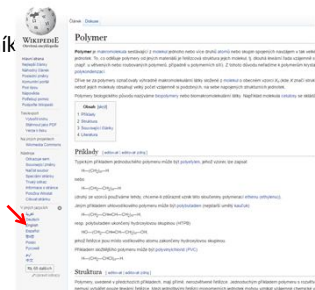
ík

WIKIPEDIE
Otevřená encyklopedie

Článek Diskuse

Polymer

Obsah [skrýt]
1 Příklady
2 Struktura
3 Související články
4 Literatura

Příklady [editovat | editovat zdroj]

Struktura [editovat | editovat zdroj]

Deutsch
English
Español
Français
Polski
Русский

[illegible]